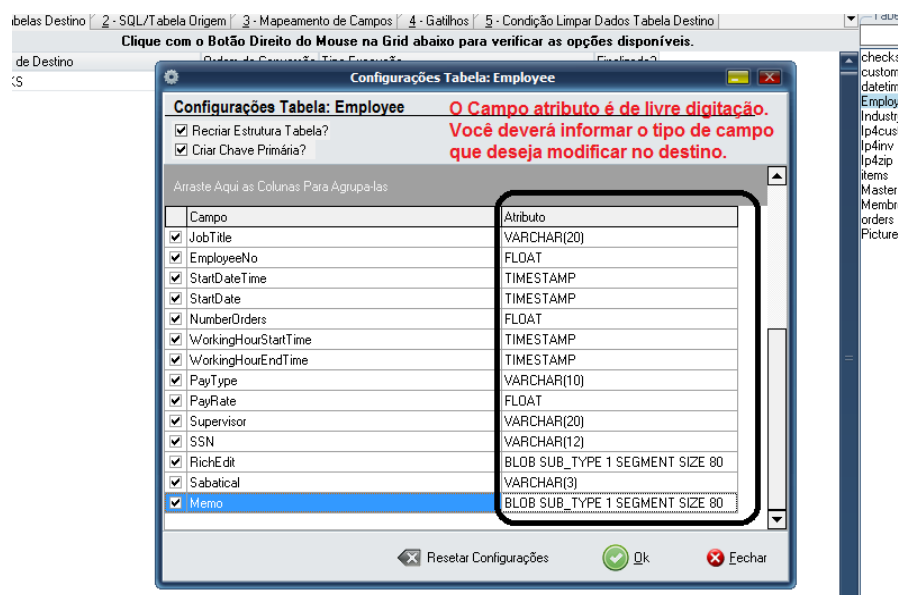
abelas Destino | 2 - SQL/Tabela Origem | 3 - Mapeamento de Campos | 4 - Gatilhos | 5 - Condição Limpar Dados Tabela Destino

Clique com o Botão Direito do Mouse na Grid abaixo para verificar as opções disponíveis.

de Destino

Configurações Tabela: Employee

Configurações Tabela: Employee

O Campo atributo é de livre digitação. Você deverá informar o tipo de campo que deseja modificar no destino.

☑ Recriar Estrutura Tabela?
☑ Criar Chave Primária?

Arraste Aqui as Colunas Para Agrupa-las

| | Campo | Atributo |
|---|---|---|
| ☑ | JobTitle | VARCHAR(20) |
| ☑ | EmployeeNo | FLOAT |
| ☑ | StartDateTime | TIMESTAMP |
| ☑ | StartDate | TIMESTAMP |
| ☑ | NumberOrders | FLOAT |
| ☑ | WorkingHourStartTime | TIMESTAMP |
| ☑ | WorkingHourEndTime | TIMESTAMP |
| ☑ | PayType | VARCHAR(10) |
| ☑ | PayRate | FLOAT |
| ☑ | Supervisor | VARCHAR(20) |
| ☑ | SSN | VARCHAR(12) |
| ☑ | RichEdit | BLOB SUB_TYPE 1 SEGMENT SIZE 80 |
| ☑ | Sabatical | VARCHAR(3) |
| ☑ | Memo | BLOB SUB_TYPE 1 SEGMENT SIZE 80 |

Resetar Configurações
Ok
Fechar

checks
custom
datetim
Employ
Industr
Ip4cus
Ip4inv
Ip4zip
items
Master
Membe
orders
Picture